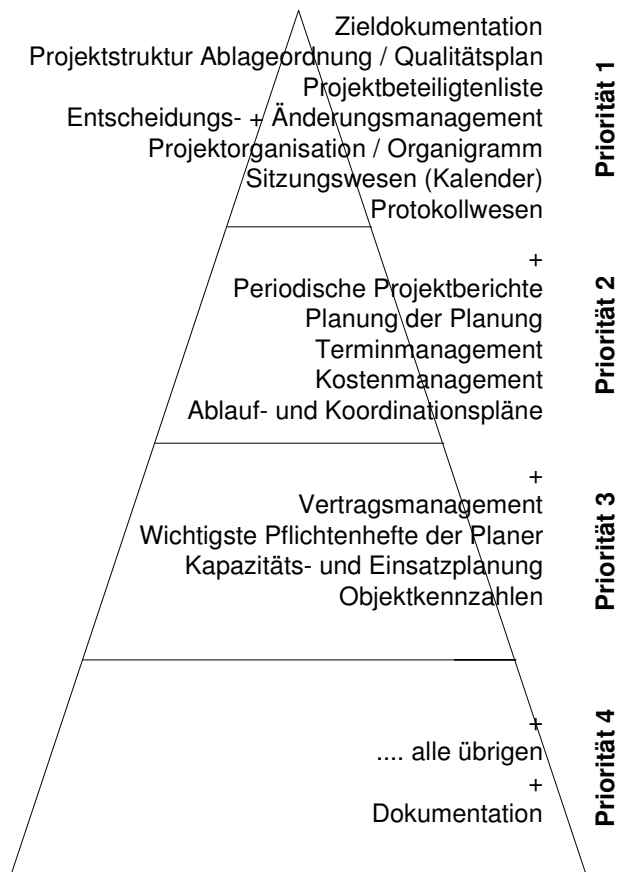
Zieldokumentation
Projektstruktur Ablageordnung / Qualitätsplan
Projektbeteiligtenliste
Entscheidungs- + Änderungsmanagement
Projektorganisation / Organigramm
Sitzungswesen (Kalender)
Protokollwesen

Priorität 1

+
Periodische Projektberichte
Planung der Planung
Terminmanagement
Kostenmanagement
Ablauf- und Koordinationspläne

Priorität 2

+
Vertragsmanagement
Wichtigste Pflichtenhefte der Planer
Kapazitäts- und Einsatzplanung
Objektkennzahlen

Priorität 3

+
.... alle übrigen
+
Dokumentation

Priorität 4